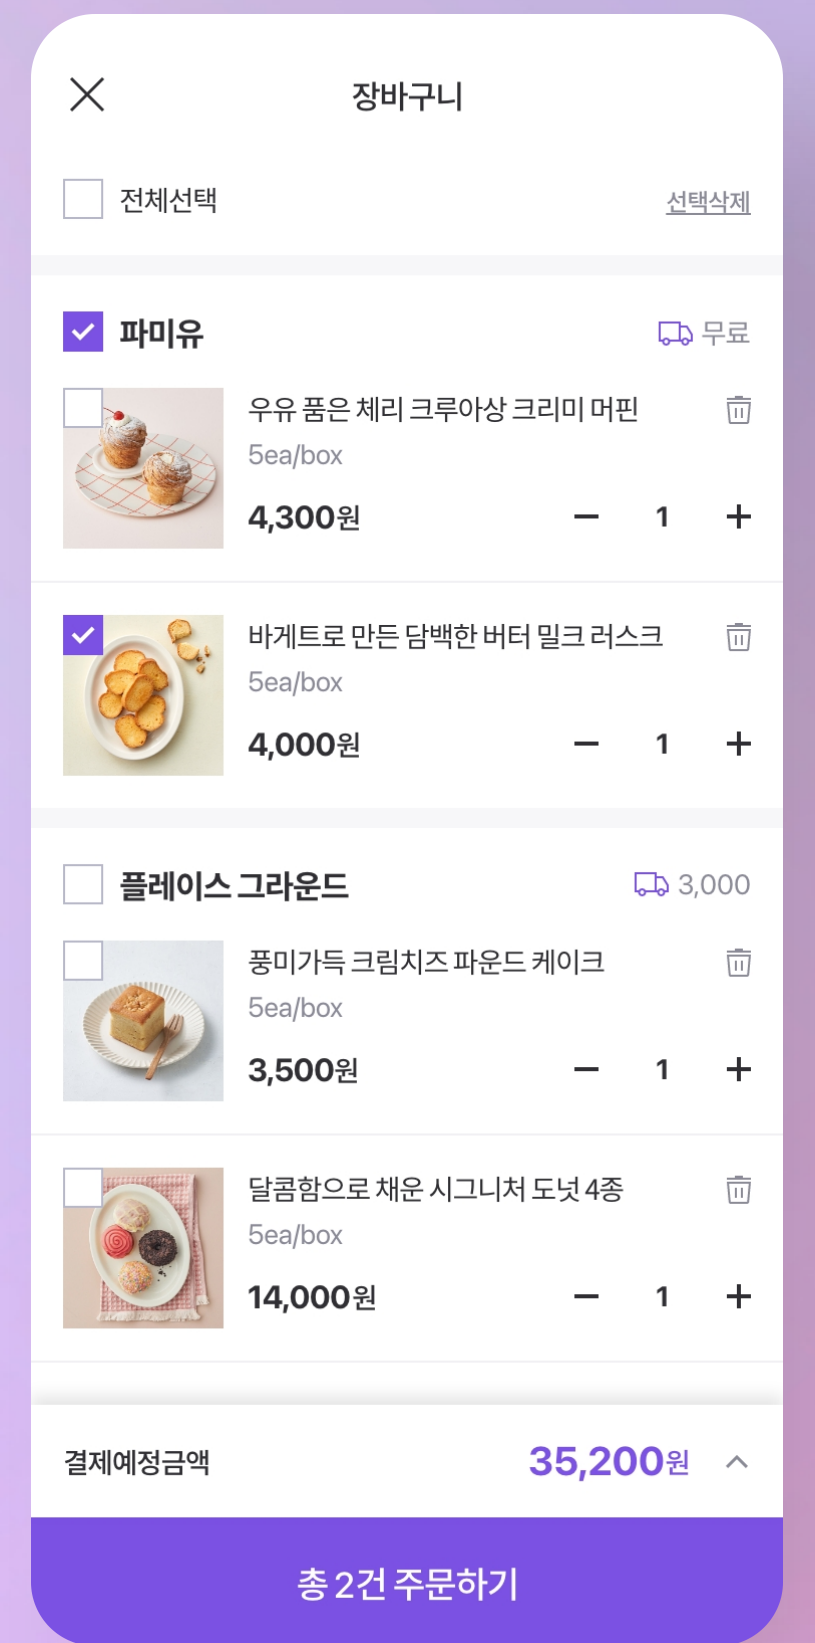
장바구니

전체선택

선택삭제

파미유

무료

우유 품은 체리 크루아상 크리미 머핀

5ea/box

4,300원

1

바게트로 만든 담백한 버터 밀크 러스크

5ea/box

4,000원

1

플레이스 그라운드

3,000

풍미가득 크림치즈 파운드 케이크

5ea/box

3,500원

1

달콤함으로 채운 시그니처 도넛 4종

5ea/box

14,000원

1

결제예정금액

35,200원

총 2건 주문하기